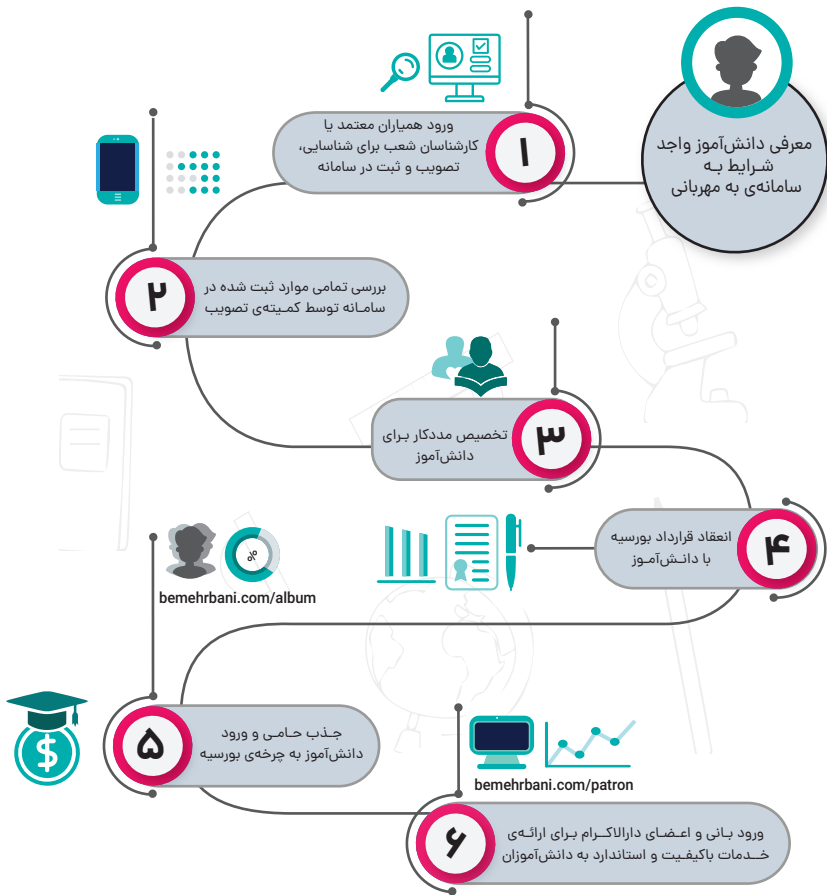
معرفی دانش‌آموز واجد شرایط به سامانه‌ی به مهربانی

۱
ورود همیاران معتمد یا کارشناسان شعب برای شناسایی، تصویب و ثبت در سامانه

۲
بررسی تمامی موارد ثبت شده در سامانه توسط کمیته‌ی تصویب

۳
تخصیص مددکار برای دانش‌آموز

۴
انعقاد قرارداد بورسیه با دانش‌آموز

%
bemehrbani.com/album

۵
جذب حامی و ورود دانش‌آموز به چرخه‌ی بورسیه

bemehrbani.com/patron

۶
ورود بانی و اعضای دارالاکرام برای ارائه‌ی خدمات باکیفیت و استاندارد به دانش‌آموزان